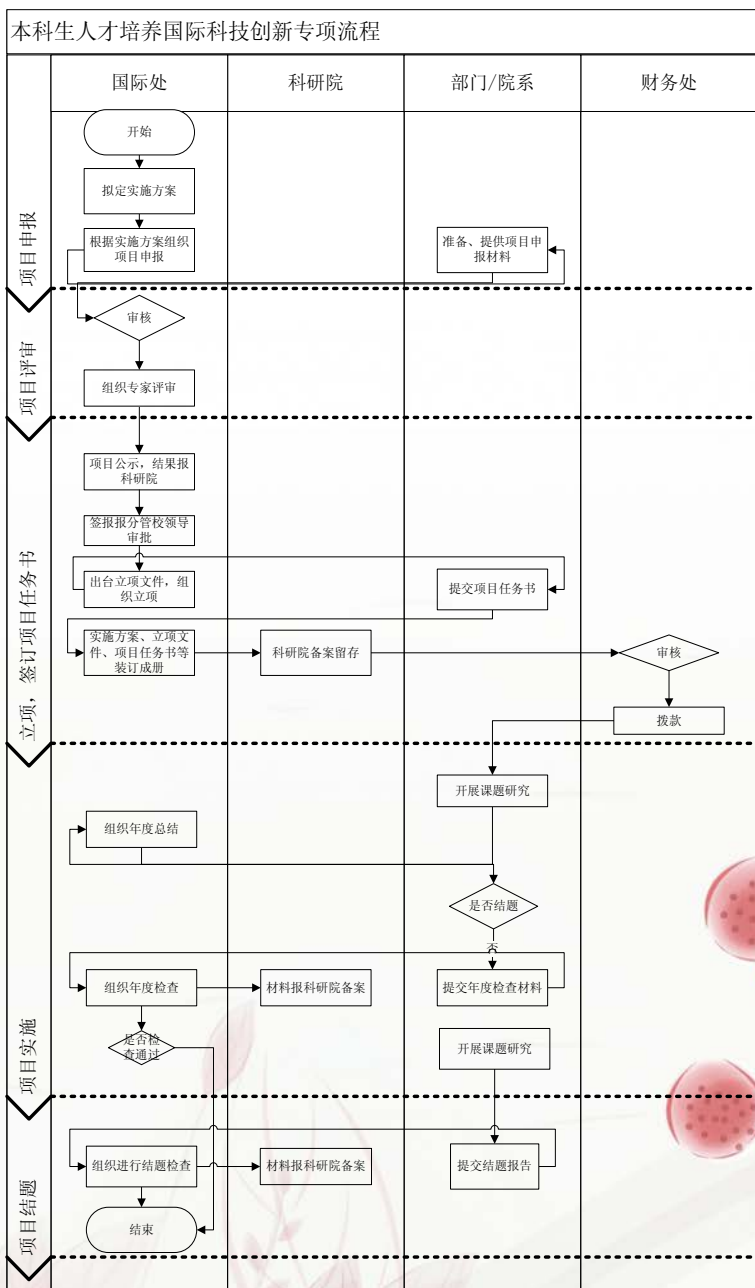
本科生人才培养国际科技创新专项流程

国际处

科研院

部门/院系

财务处

项目申报

开始

拟定实施方案

根据实施方案组织项目申报

准备、提供项目申报材料

项目评审

审核

组织专家评审

立项，签订项目任务书

项目公示，结果报科研院

签报报分管校领导审批

出台立项文件，组织立项

提交项目任务书

实施方案、立项文件、项目任务书等装订成册

科研院备案留存

审核

拨款

项目实施

开展课题研究

组织年度总结

是否结题

否

组织年度检查

材料报科研院备案

提交年度检查材料

是否检查通过

开展课题研究

项目结题

组织进行结题检查

材料报科研院备案

提交结题报告

结束